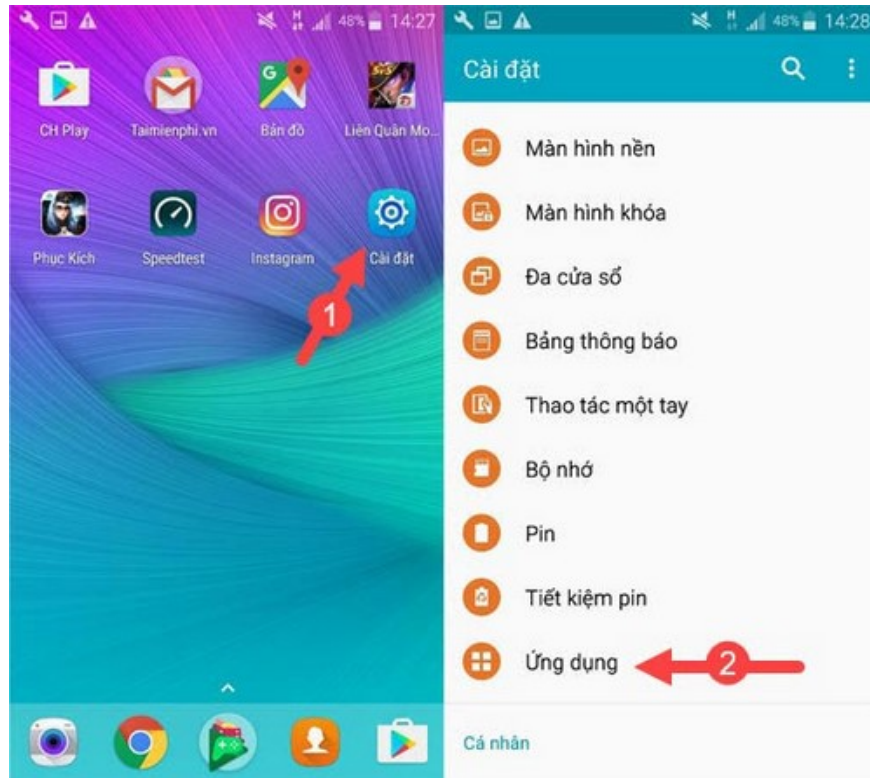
48% 14:27

CH Play
Taimienphi.vn
Bản đồ
Liên Quân Mo...

Phục Kích
Speedtest
Instagram
Cài đặt

1

48% 14:28

Cài đặt

Màn hình nền
Màn hình khóa
Đa cửa sổ
Bảng thông báo
Thao tác một tay
Bộ nhớ
Pin
Tiết kiệm pin
Ứng dụng

2

Cá nhân